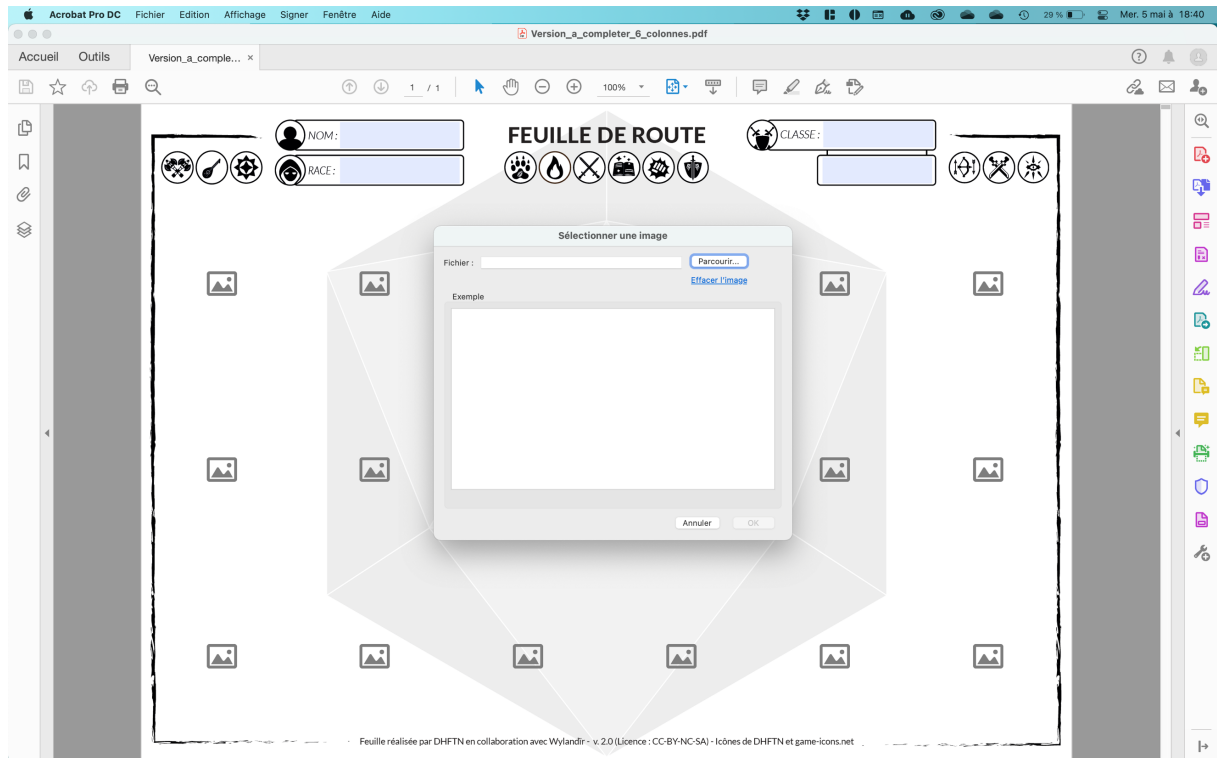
Acrobat Pro DC Fichier Edition Affichage Signer Fenêtre Aide

29 % Mer. 5 mai à 18:40

Version_a_completer_6_colonnes.pdf

Accueil Outils Version_a_comple... ×

1 / 1 100%

NOM :

RACE :

FEUILLE DE ROUTE

CLASSE :

Sélectionner une image

Fichier : Parcourir...

Effacer l'image

Exemple

Annuler OK

Feuille réalisée par DHFTN en collaboration avec Wylandir - v. 2.0 (Licence : CC-BY-NC-SA) - Icônes de DHFTN et game-icons.net